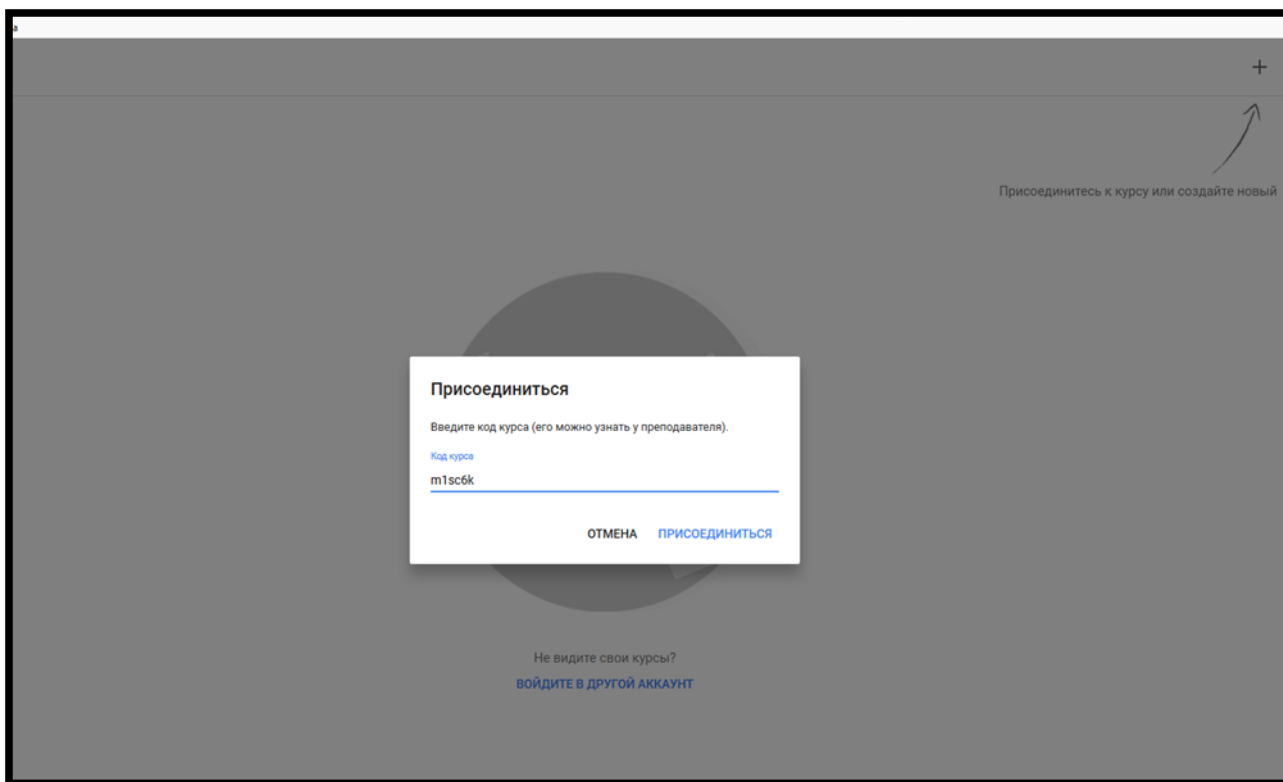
+

Присоединитесь к курсу или создайте новый

Присоединиться

Введите код курса (его можно узнать у преподавателя).

Код курса

m1sc6k

ОТМЕНА ПРИСОЕДИНИТЬСЯ

Не видите свои курсы?

ВОЙДИТЕ В ДРУГОЙ АККАУНТ